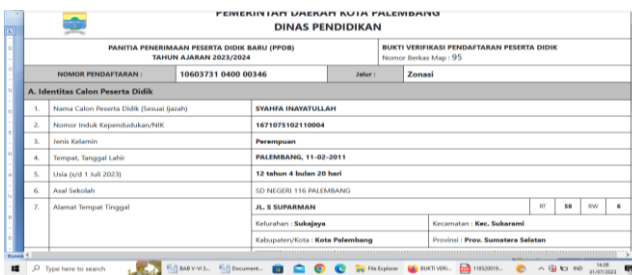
PEMERINTAH DAERAH KOTA PALEMBANG
DINAS PENDIDIKAN

PANITIA PENERIMAAN PESERTA DIDIK BARU (PPDB)
TAHUN AJARAN 2023/2024

BUKTI VERIFIKASI PENDAFTARAN PESERTA DIDIK
Nomor Berkas Map : 95

NOMOR PENDAFTARAN : 10603731 0400 00346 Jalur : Zonasi

A. Identitas Calon Peserta Didik

| | | | | | | |
|---|---|---|---|---|---|---|
| 1. | Nama Calon Peserta Didik (Sesuai Ijazah) | SYAHFA INAYATULLAH | | | | |
| 2. | Nomor Induk Kependudukan/NIK | 1671075102110004 | | | | |
| 3. | Jenis Kelamin | Perempuan | | | | |
| 4. | Tempat, Tanggal Lahir | PALEMBANG, 11-02-2011 | | | | |
| 5. | Usia (s/d 1 Juli 2023) | 12 tahun 4 bulan 20 hari | | | | |
| 6. | Asal Sekolah | SD NEGERI 116 PALEMBANG | | | | |
| 7. | Alamat Tempat Tinggal | JL. S SUPARMAN | RT | 58 | RW | 6 |
| | | Kelurahan : Sukajaya | Kecamatan : Kec. Sukarami | | | |
| | | Kabupaten/Kota : Kota Palembang | Provinsi : Prov. Sumatera Selatan | | | |

Type here to search
BAB V-VI S...
Document...
File Explorer
BUKTI VERI...
11652001...
IND
14:08
31/07/2023